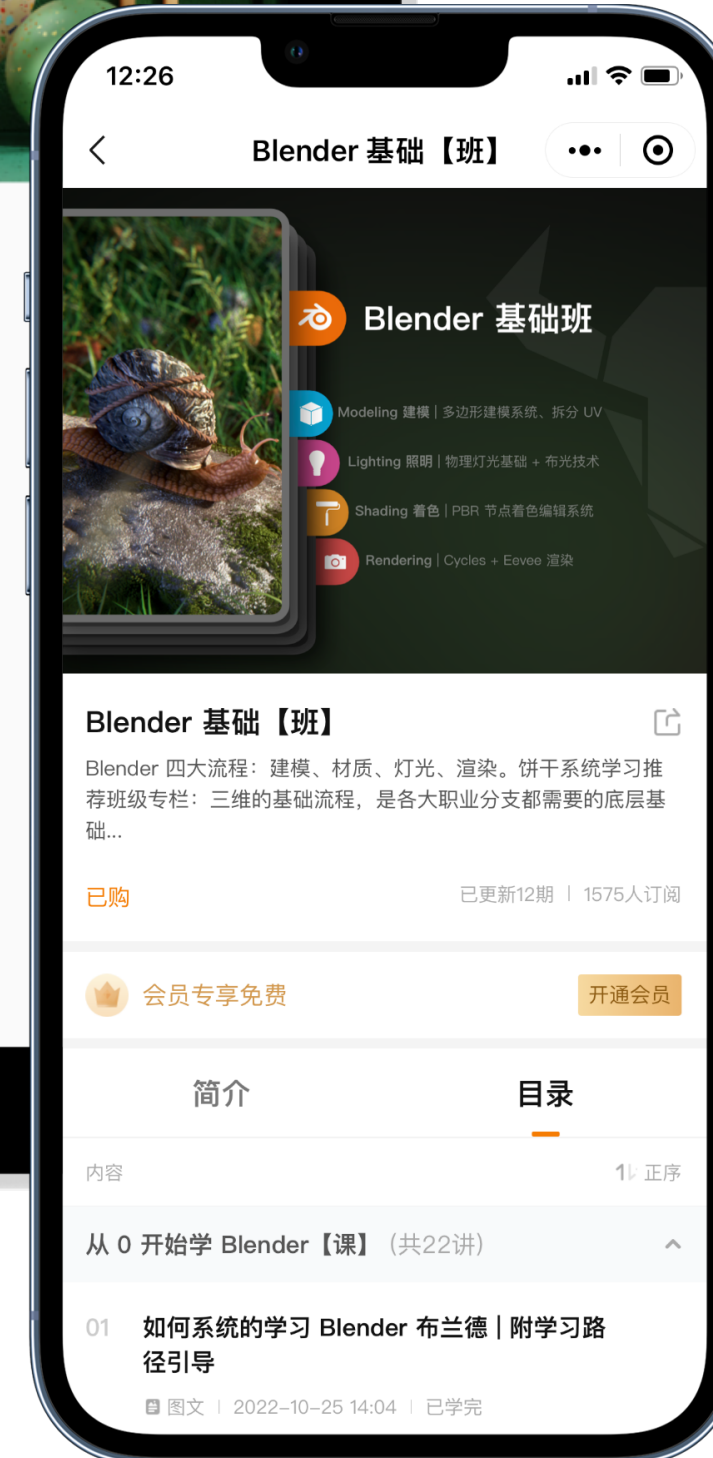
12:26

Blender 基础【班】

Blender 基础班

Modeling 建模 | 多边形建模系统、拆分 UV

Lighting 照明 | 物理灯光基础 + 布光技术

Shading 着色 | PBR 节点着色编辑系统

Rendering | Cycles + Eevee 渲染

Blender 基础【班】

Blender 四大流程：建模、材质、灯光、渲染。饼干系统学习推荐班级专栏：三维的基础流程，是各大职业分支都需要的底层基础...

已购

已更新12期 | 1575人订阅

会员专享免费

开通会员

简介

目录

内容

正序

从 0 开始学 Blender【课】（共22讲）

01 如何系统的学习 Blender 布兰德 | 附学习路径引导

图文 | 2022-10-25 14:04 | 已学完